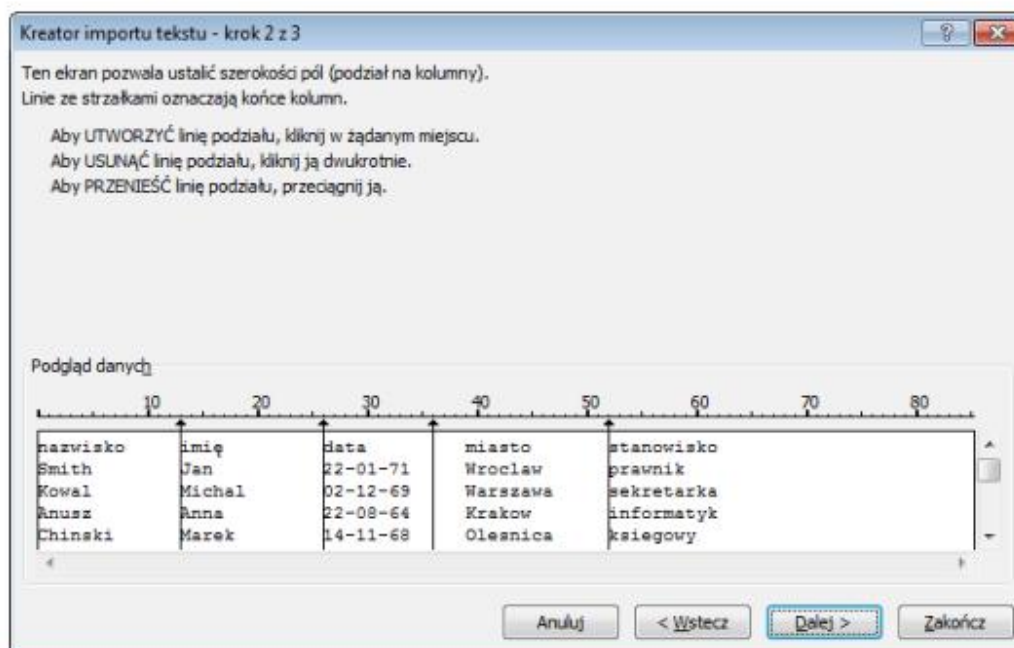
Kreator importu tekstu - krok 2 z 3

Ten ekran pozwala ustalić szerokości pól (podział na kolumny).
Linie ze strzałkami oznaczają końce kolumn.

Aby UTWORZYĆ linię podziału, kliknij w żądanym miejscu.
Aby USUNĄĆ linię podziału, kliknij ją dwukrotnie.
Aby PRZENIEŚĆ linię podziału, przeciągnij ją.

Podgląd danych

10 20 30 40 50 60 70 80

| nazwisko | imię | data | miasto | stanowisko |
|---|---|---|---|---|
| Smith | Jan | 22-01-71 | Wroclaw | prawnik |
| Kowal | Michal | 02-12-69 | Warszawa | sekretarka |
| Anusz | Anna | 22-08-64 | Krakow | informatyk |
| Chinski | Marek | 14-11-68 | Olesnica | ksiegowy |

Anuluj | < Wstecz | Dalej > | Zakończ